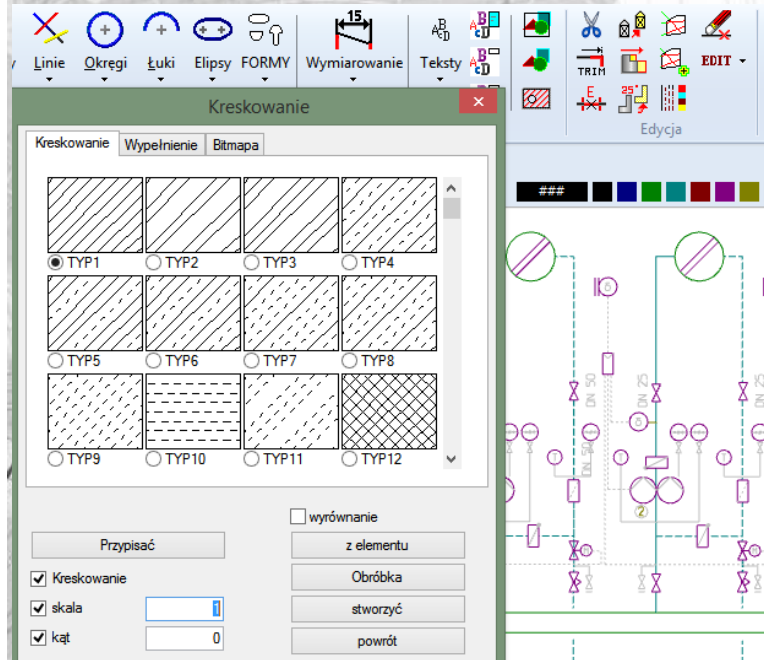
Linie Okręgi Łuki Elipsy FORMY 15 Wymiarowanie Teksty TRIM EDIT Edycja

Kreskowanie

Kreskowanie Wypełnienie Bitmapa

TYP1 TYP2 TYP3 TYP4
TYP5 TYP6 TYP7 TYP8
TYP9 TYP10 TYP11 TYP12

wyrównanie

Przypisać
z elementu
Kreskowanie
Obróbka
skala 1
stworzyć
kąt 0
powrót

###

DN 50
DN 25
DN 25
DN 50
6
2